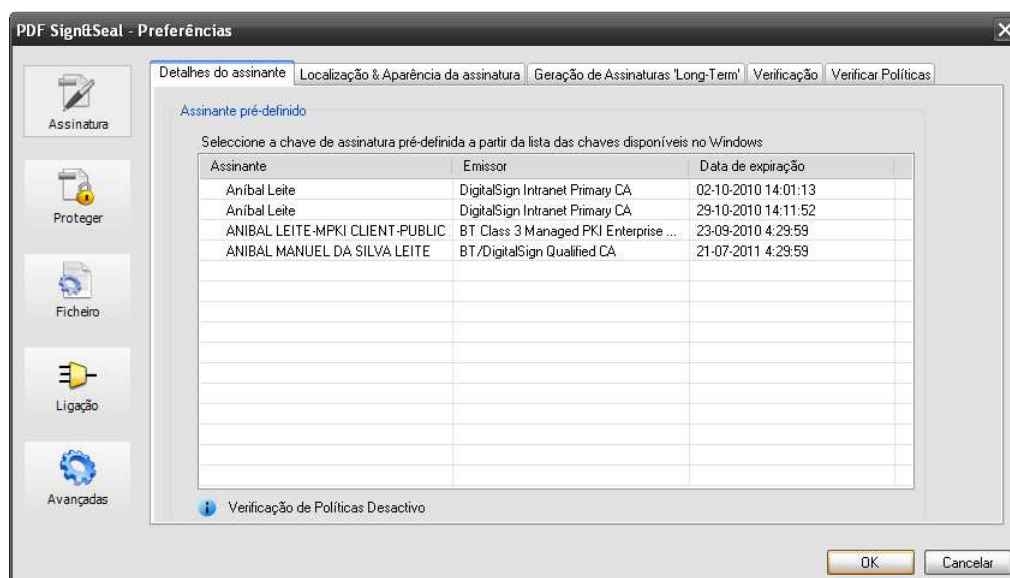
PDF Sign&Seal - Preferências

Assinatura

Proteger

Ficheiro

Ligação

Avançadas

Detalhes do assinante | Localização & Aparência da assinatura | Geração de Assinaturas 'Long-Term' | Verificação | Verificar Políticas

Assinante pré-definido

Seleccione a chave de assinatura pré-definida a partir da lista das chaves disponíveis no Windows

| Assinante | Emissor | Data de expiração |
|---|---|---|
| Aníbal Leite | DigitalSign Intranet Primary CA | 02-10-2010 14:01:13 |
| Aníbal Leite | DigitalSign Intranet Primary CA | 29-10-2010 14:11:52 |
| ANIBAL LEITE-MPKI CLIENT-PUBLIC | BT Class 3 Managed PKI Enterprise ... | 23-09-2010 4:29:59 |
| ANIBAL MANUEL DA SILVA LEITE | BT/DigitalSign Qualified CA | 21-07-2011 4:29:59 |

Verificação de Políticas Desactivo

OK

Cancelar